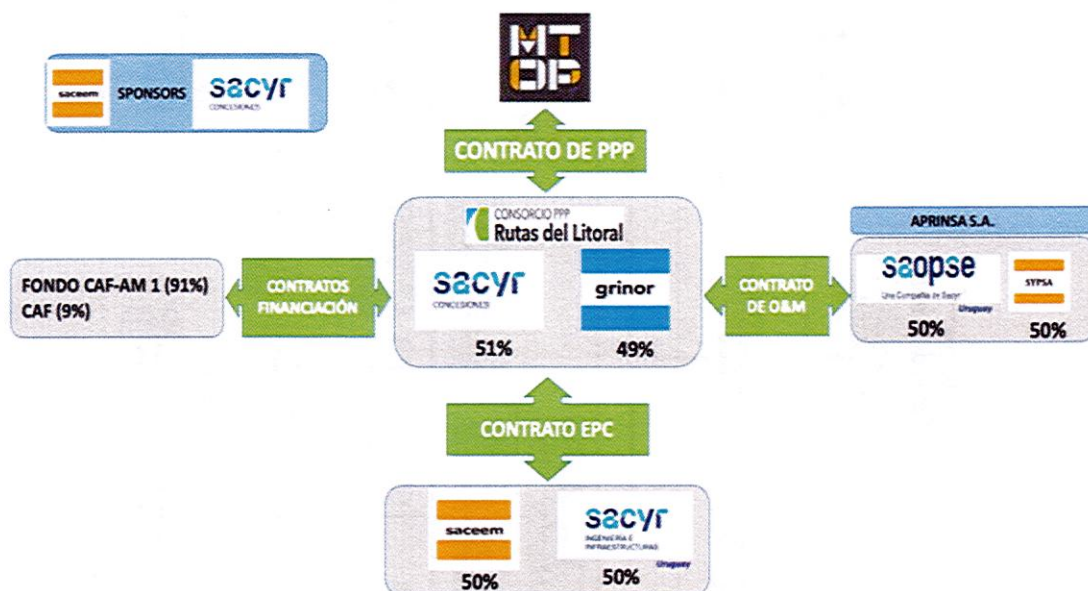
saceem SPONSORS sacyr CONCESIONES

MT OP

CONTRATO DE PPP

CONSORCIO PPP Rutas del Litoral

sacyr CONCESIONES

grinor

51%

49%

FONDO CAF-AM 1 (91%)
CAF (9%)

CONTRATOS FINANCIACIÓN

CONTRATO DE O&M

APRINSA S.A.

saopse Una Compañía de Sacyr Uruguay

SYPSA

50%

50%

CONTRATO EPC

saceem

sacyr INGENIERÍA E INFRAESTRUCTURAS Uruguay

50%

50%